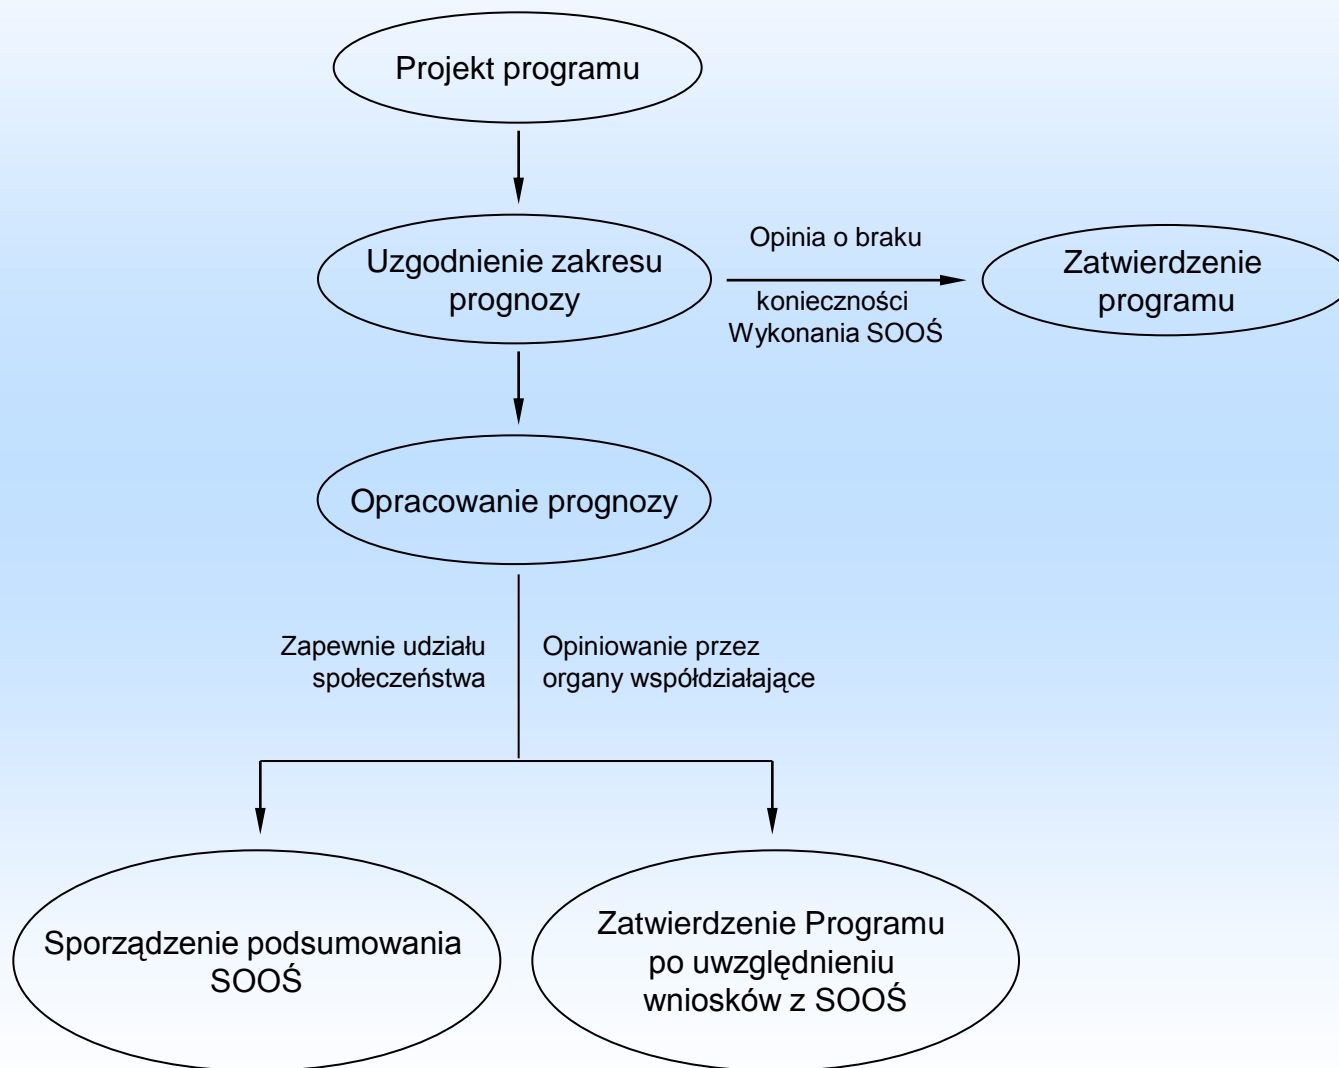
Projekt programu

Uzgodnienie zakresu prognozy

Opinia o braku

konieczności Wykonania SOOŚ

Zatwierdzenie programu

Opracowanie prognozy

Zapewnie udziału społeczeństwa

Opiniowanie przez organy współdziałające

Sporządzenie podsumowania SOOŚ

Zatwierdzenie Programu po uwzględnieniu wniosków z SOOŚ